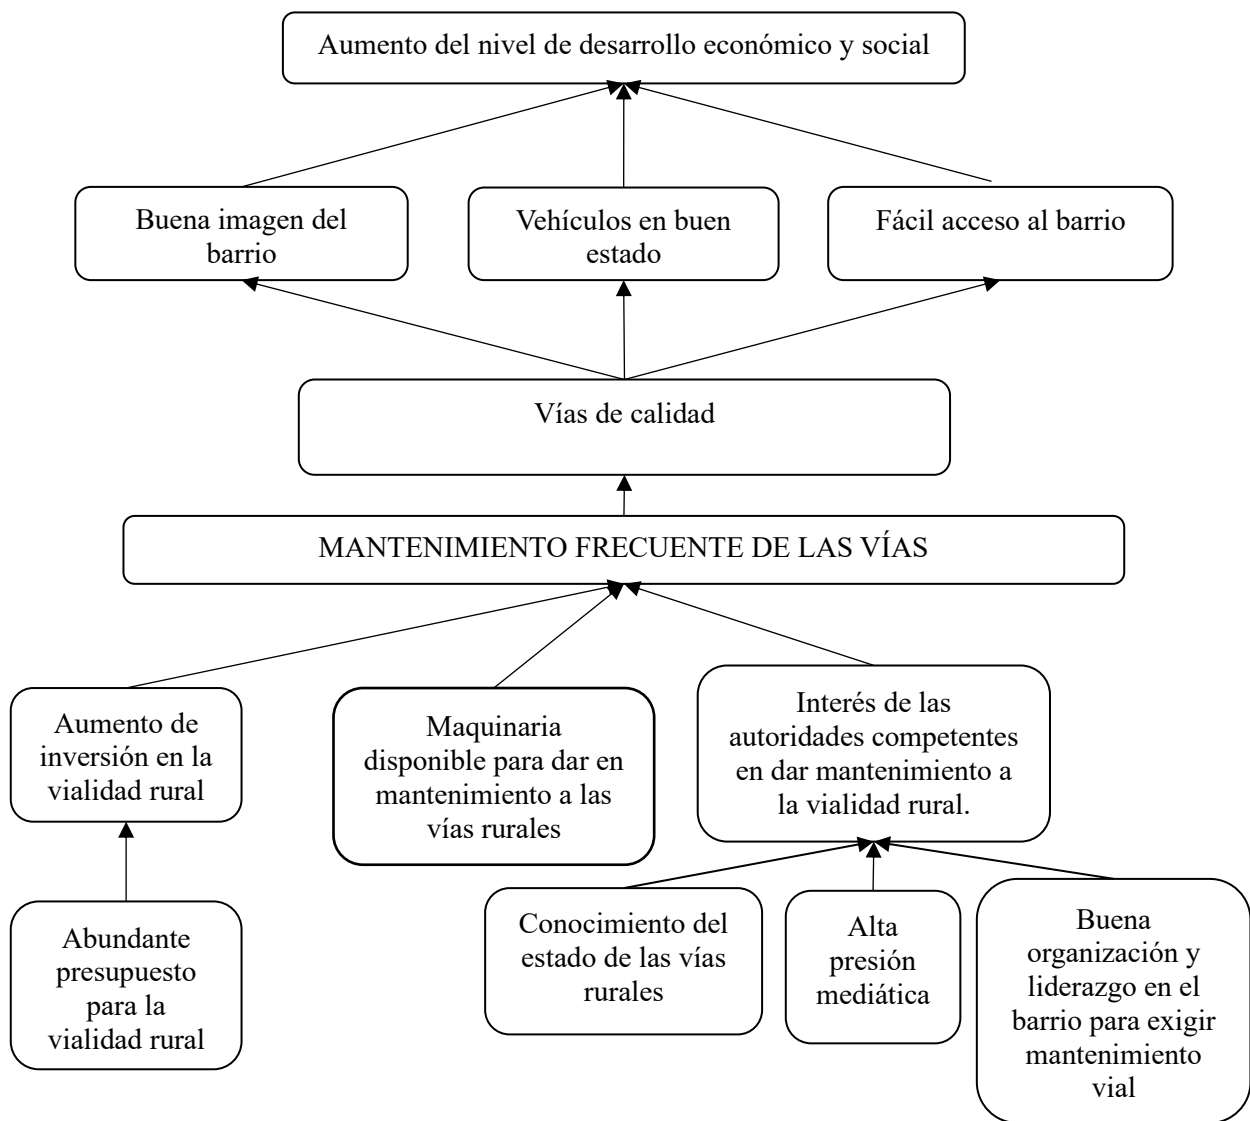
Aumento del nivel de desarrollo económico y social

Buena imagen del barrio

Vehículos en buen estado

Fácil acceso al barrio

Vías de calidad

MANTENIMIENTO FRECUENTE DE LAS VÍAS

Aumento de inversión en la vialidad rural

Maquinaria disponible para dar en mantenimiento a las vías rurales

Interés de las autoridades competentes en dar mantenimiento a la vialidad rural.

Abundante presupuesto para la vialidad rural

Conocimiento del estado de las vías rurales

Alta presión mediática

Buena organización y liderazgo en el barrio para exigir mantenimiento vial